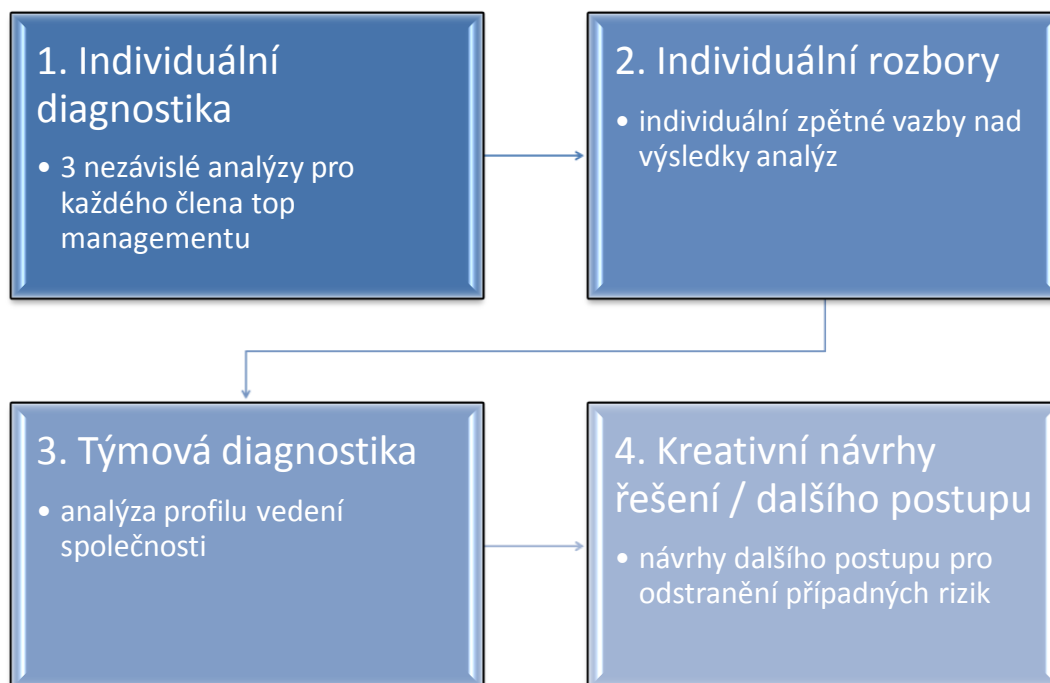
1. Individuální diagnostika

• 3 nezávislé analýzy pro každého člena top managementu

2. Individuální rozbory

• individuální zpětné vazby nad výsledky analýz

3. Týmová diagnostika

• analýza profilu vedení společnosti

4. Kreativní návrhy řešení / dalšího postupu

• návrhy dalšího postupu pro odstranění případných rizik